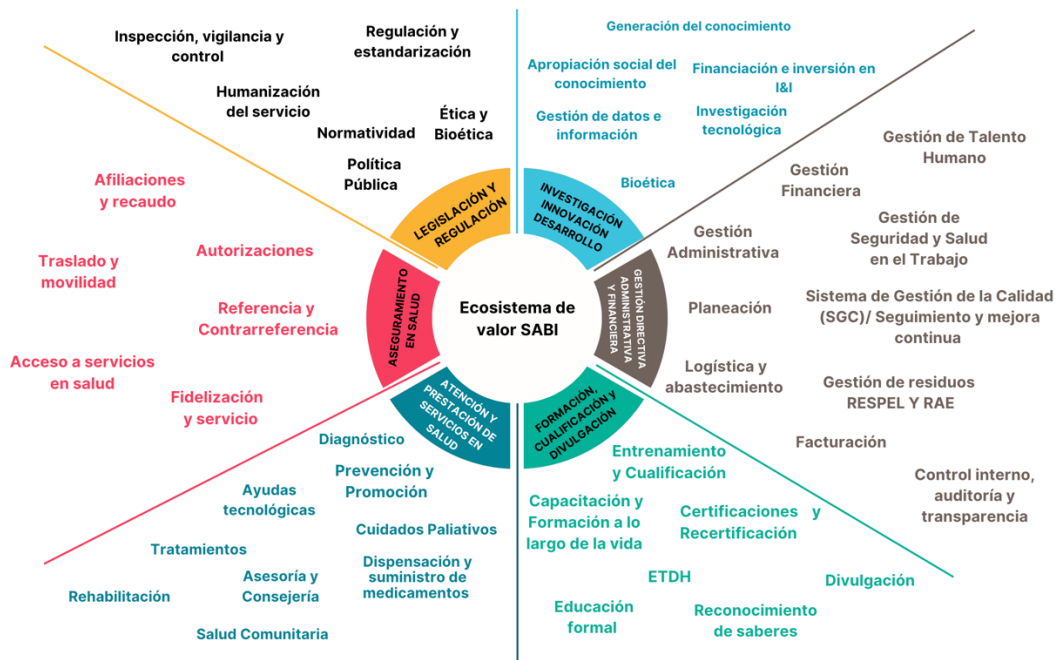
Inspección, vigilancia y control

Regulación y estandarización

Humanización del servicio

Ética y Bioética

Normatividad

Política Pública

LEGISLACIÓN Y REGULACIÓN

Generación del conocimiento

Apropiación social del conocimiento

Financiación e inversión en I&I

Gestión de datos e información

Investigación tecnológica

Bioética

INVESTIGACIÓN INNOVACIÓN DESARROLLO

Gestión de Talento Humano

Gestión Financiera

Gestión de Seguridad y Salud en el Trabajo

Gestión Administrativa

GESTIÓN DIRECTIVA ADMINISTRATIVA Y FINANCIERA

Planeación

Sistema de Gestión de la Calidad (SGC)/ Seguimiento y mejora continua

Logística y abastecimiento

Gestión de residuos RESPEL Y RAE

Facturación

Control interno, auditoría y transparencia

Afiliaciones y recaudo

Autorizaciones

Traslado y movilidad

ASEGURAMIENTO EN SALUD

Referencia y Contrarreferencia

Ecosistema de valor SABI

Acceso a servicios en salud

Fidelización y servicio

ATENCIÓN Y PRESTACIÓN DE SERVICIOS EN SALUD

FORMACIÓN, CUALIFICACIÓN Y DIVULGACIÓN

Diagnóstico

Prevención y Promoción

Ayudas tecnológicas

Cuidados Paliativos

Tratamientos

Asesoría y Consejería

Dispensación y suministro de medicamentos

Rehabilitación

Salud Comunitaria

Entrenamiento y Cualificación

Capacitación y Formación a lo largo de la vida

Certificaciones y Recertificación

ETDH

Divulgación

Educación formal

Reconocimiento de saberes